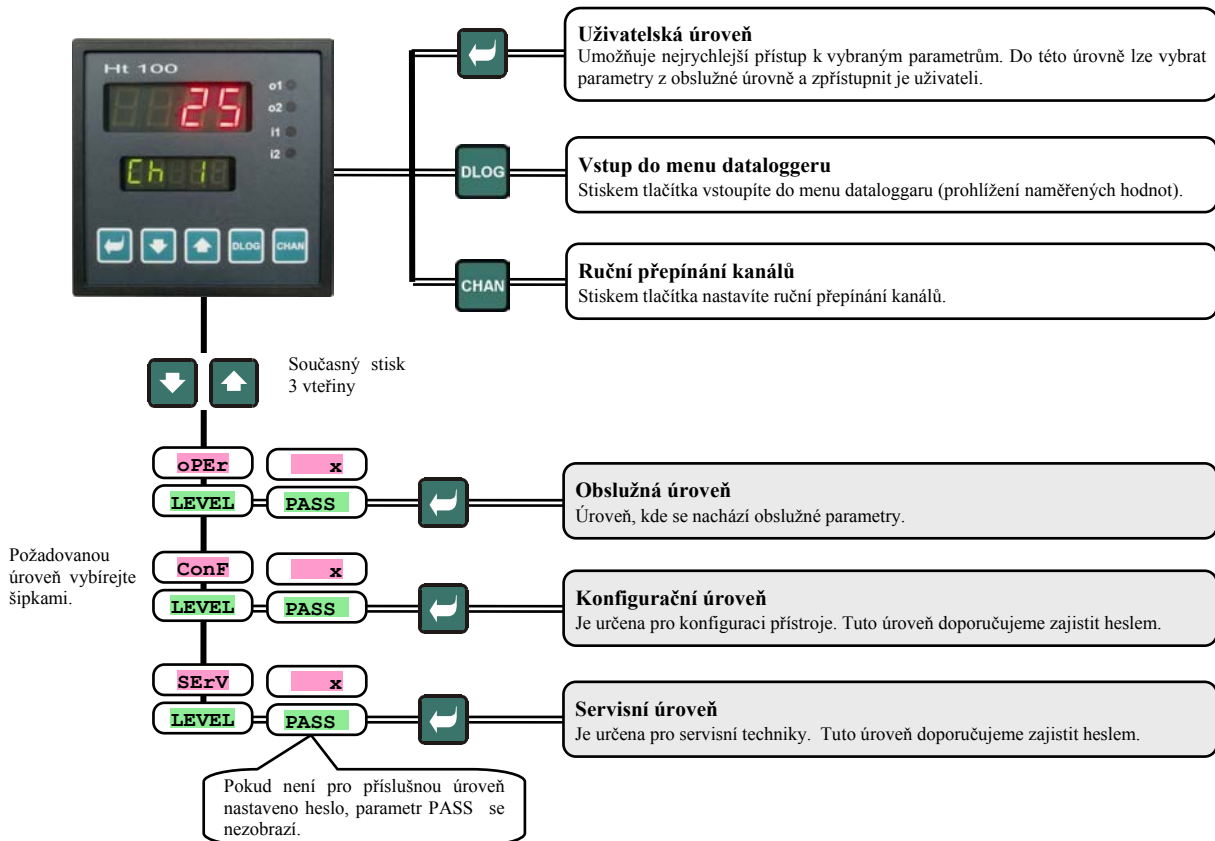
Ht 100
25
o1
o2
i1
i2
Ch 1
DLOG
CHAN

Uživatelská úroveň
Umožňuje nejrychlejší přístup k vybraným parametrům. Do této úrovně lze vybrat parametry z obslužné úrovně a zpřístupnit je uživateli.

DLOG
Vstup do menu dataloggeru
Stiskem tlačítka vstoupíte do menu dataloggaru (prohlížení naměřených hodnot).

CHAN
Ruční přepínání kanálů
Stiskem tlačítka nastavíte ruční přepínání kanálů.

Současný stisk 3 vteřiny

oPEr
LEVEL
x
PASS

Obslužná úroveň
Úroveň, kde se nachází obslužné parametry.

Požadovanou úroveň vybírejte šipkami.

ConF
LEVEL
x
PASS

Konfigurační úroveň
Je určena pro konfiguraci přístroje. Tuto úroveň doporučujeme zajistit heslem.

SErV
LEVEL
x
PASS

Servisní úroveň
Je určena pro servisní techniky. Tuto úroveň doporučujeme zajistit heslem.

Pokud není pro příslušnou úroveň nastaveno heslo, parametr PASS se nezobrazí.